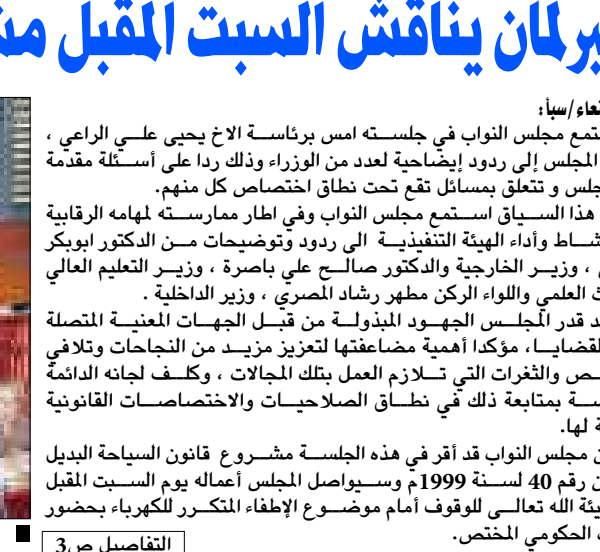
برلمان يناقش السبت المقبل من

عاء/سبأ:
استمع مجلس النواب في جلسته امس برئاسة الاخ يحيى علي الراعي ، المجلس إلى ردود إيضاحية لعدد من الوزراء وذلك ردا على أسئلة مقدمة جلس و تتعلق بمسائل تقع تحت نطاق اختصاص كل منهم.
هذا السياق استمع مجلس النواب وفي اطار ممارسته لمهامه الرقابية شاط وأداء الهيئة التنفيذية الى ردود وتوضيحات من الدكتور ابوبكر ، وزير الخارجية والدكتور صالح علي باصرة ، وزير التعليم العالي ث العلمي واللواء الركن مطهر رشاد المصري ، وزير الداخلية .
د قدر المجلس الجهود المبذولة من قبل الجهات المعنية المتصلة لقضايا، مؤكدا أهمية مضاعفتها لتعزيز مزيد من النجاحات وتلافي ص والثغرات التي تلازم العمل بتلك المجالات ، وكلف لجانه الدائمة لمة بمتابعة ذلك في نطاق الصلاحيات والاختصاصات القانونية لها.
ن مجلس النواب قد أقر في هذه الجلسة مشروع قانون السياحة البديل ن رقم 40 لسنة 1999م وسيواصل المجلس أعماله يوم السبت المقبل شيئة الله تعالى للوقوف أمام موضوع الإطفاء المتكرر للكهرباء بحضور الحكومي المختص.
التفاصيل ص3